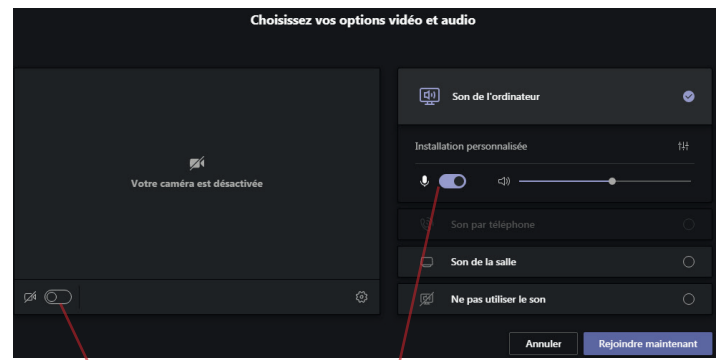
Choisissez vos options vidéo et audio

Votre caméra est désactivée

Son de l'ordinateur

Installation personnalisée

Son par téléphone

Son de la salle

Ne pas utiliser le son

Annuler

Rejoindre maintenant